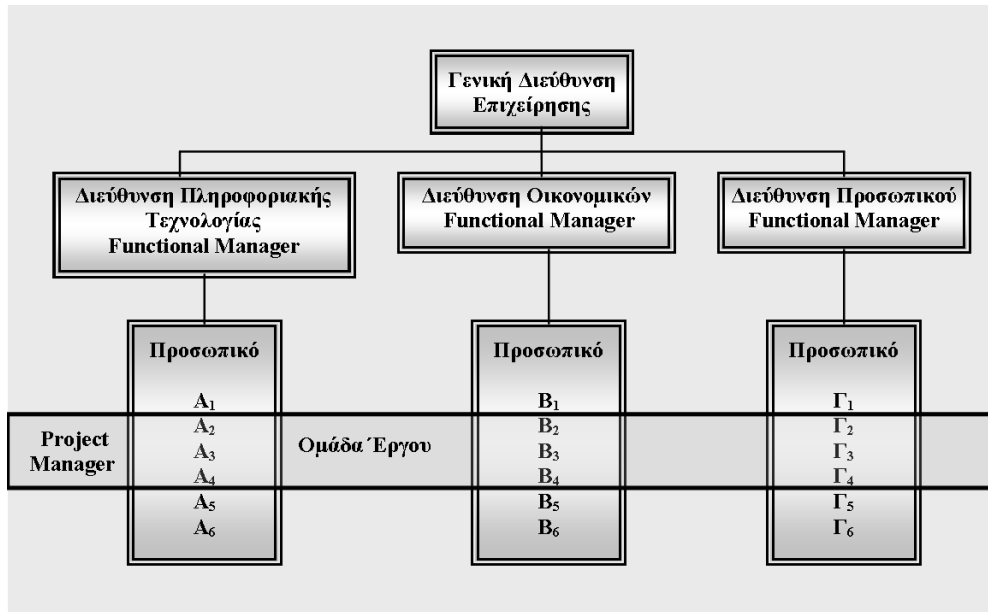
Γενική Διεύθυνση Επιχείρησης

Διεύθυνση Πληροφοριακής Τεχνολογίας Functional Manager

Διεύθυνση Οικονομικών Functional Manager

Διεύθυνση Προσωπικού Functional Manager

Προσωπικό

$A_1$
$A_2$
$A_3$
$A_4$
$A_5$
$A_6$

Προσωπικό

$B_1$
$B_2$
$B_3$
$B_4$
$B_5$
$B_6$

Προσωπικό

$\Gamma_1$
$\Gamma_2$
$\Gamma_3$
$\Gamma_4$
$\Gamma_5$
$\Gamma_6$

Project Manager

Ομάδα Έργου